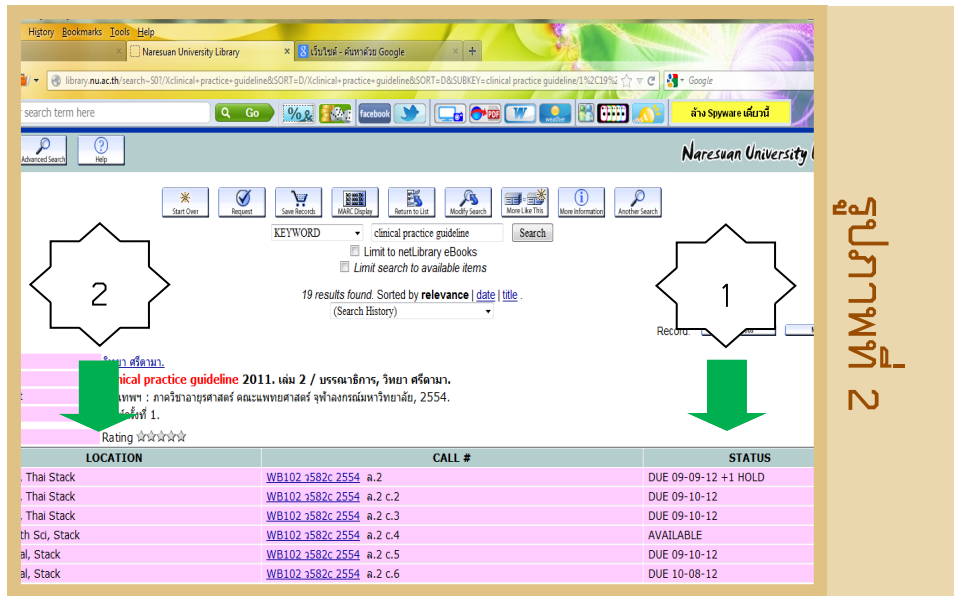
History Bookmarks Tools Help

Naresuan University Library

เว็บไซต์ - ค้นหาด้วย Google

library.nu.ac.th/search~S0?/Xclinical+practice+guideline&SORT=D/Xclinical+practice+guideline&SORT=D&SUBKEY=clinical practice guideline/1%2C19%2

Google

search term here

Go

facebook

ล้าง Spyware เดี๋ยวนี้

Advanced Search

Help

Naresuan University L

Start Over

Request

Save Records

MARC Display

Return to List

Modify Search

More Like This

More Information

Another Search

KEYWORD

clinical practice guideline

Search

Limit to netLibrary eBooks

Limit search to available items

19 results found. Sorted by relevance | date | title .

(Search History)

Record:

2

1

วิทยา ศรีดามา.

clinical practice guideline 2011. เล่ม 2 / บรรณาธิการ, วิทยา ศรีดามา.

เทพฯ : ภาควิชาอายุรศาสตร์ คณะแพทยศาสตร์ จุฬาลงกรณ์มหาวิทยาลัย, 2554.

ครั้งที่ 1.

Rating ☆☆☆☆☆

| LOCATION | CALL # | STATUS |
|---|---|---|
| , Thai Stack | WB102 ว582c 2554 ล.2 | DUE 09-09-12 +1 HOLD |
| , Thai Stack | WB102 ว582c 2554 ล.2 c.2 | DUE 09-10-12 |
| , Thai Stack | WB102 ว582c 2554 ล.2 c.3 | DUE 09-10-12 |
| th Sci, Stack | WB102 ว582c 2554 ล.2 c.4 | AVAILABLE |
| al, Stack | WB102 ว582c 2554 ล.2 c.5 | DUE 09-10-12 |
| al, Stack | WB102 ว582c 2554 ล.2 c.6 | DUE 10-08-12 |

รูปภาพที่ 2